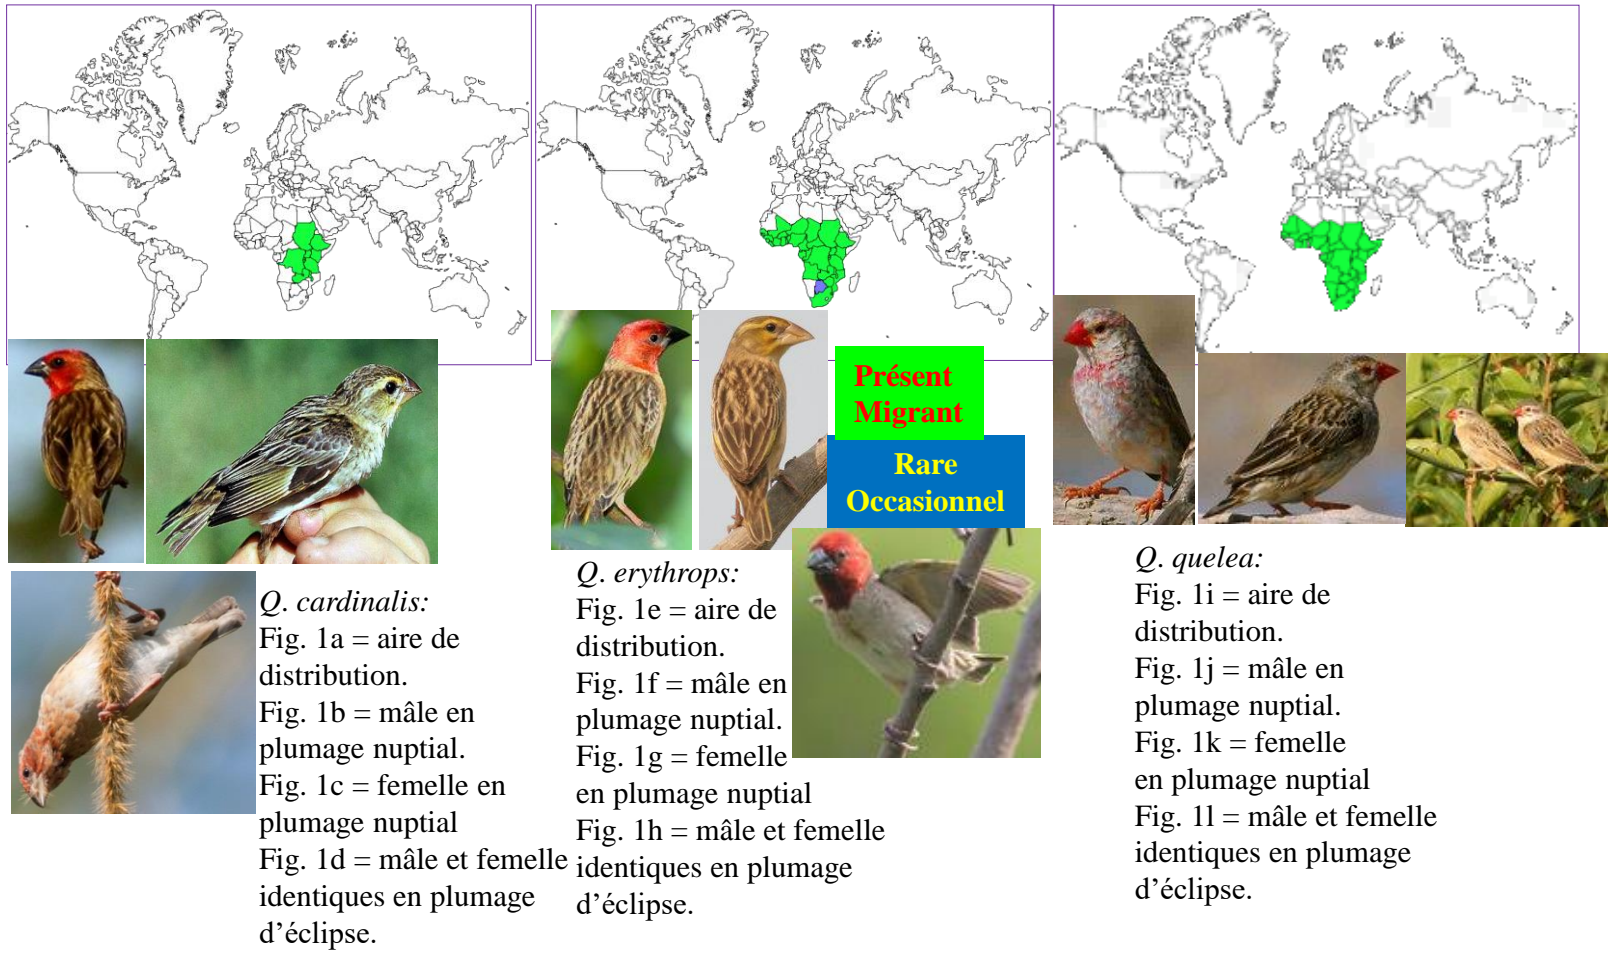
Présent
Migrant

Rare
Occasionnel

Q. cardinalis:
Fig. 1a = aire de distribution.
Fig. 1b = mâle en plumage nuptial.
Fig. 1c = femelle en plumage nuptial
Fig. 1d = mâle et femelle identiques en plumage d'éclipse.

Q. erythrops:
Fig. 1e = aire de distribution.
Fig. 1f = mâle en plumage nuptial.
Fig. 1g = femelle en plumage nuptial
Fig. 1h = mâle et femelle identiques en plumage d'éclipse.

Q. quelea:
Fig. 1i = aire de distribution.
Fig. 1j = mâle en plumage nuptial.
Fig. 1k = femelle en plumage nuptial
Fig. 1l = mâle et femelle identiques en plumage d'éclipse.